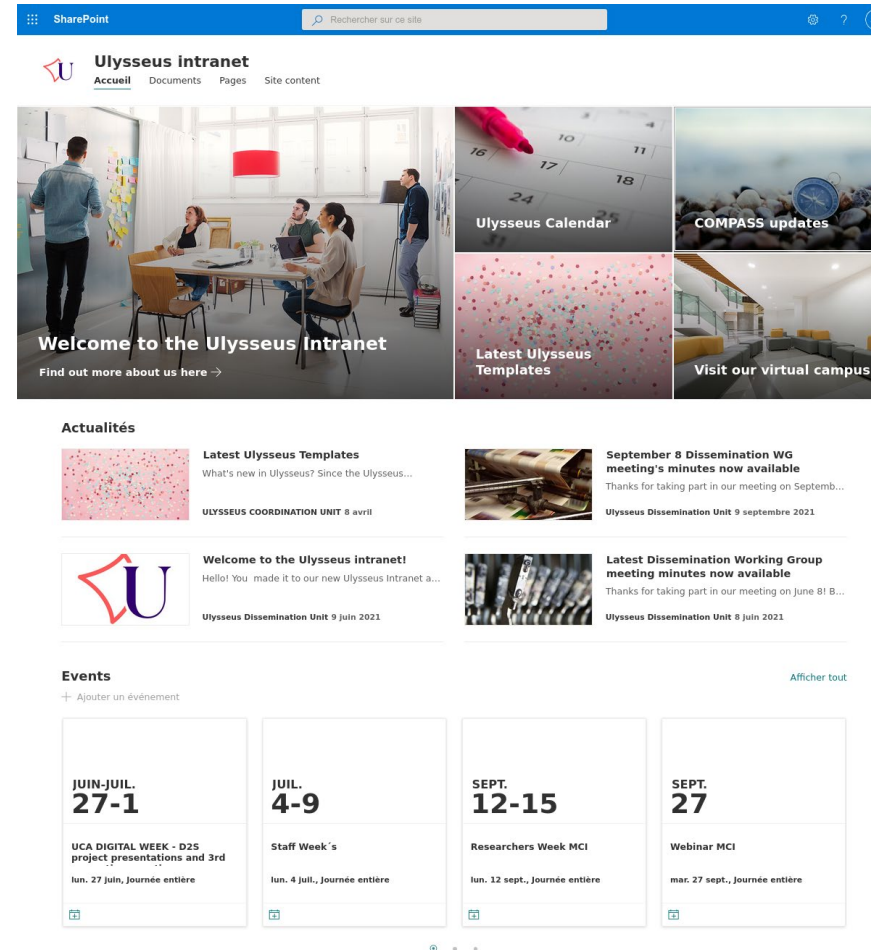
SharePoint

Rechercher sur ce site

Ulysseus intranet

Accueil Documents Pages Site content

Welcome to the Ulysseus Intranet

Find out more about us here →

Ulysseus Calendar

COMPASS updates

Latest Ulysseus Templates

Visit our virtual campus

Actualités

Latest Ulysseus Templates

What's new in Ulysseus? Since the Ulysseus...

ULYSSEUS COORDINATION UNIT 8 avril

September 8 Dissemination WG meeting's minutes now available

Thanks for taking part in our meeting on Septemb...

Ulysseus Dissemination Unit 9 septembre 2021

Welcome to the Ulysseus intranet!

Hello! You made it to our new Ulysseus Intranet a...

Ulysseus Dissemination Unit 9 juin 2021

Latest Dissemination Working Group meeting minutes now available

Thanks for taking part in our meeting on June 8! B...

Ulysseus Dissemination Unit 8 juin 2021

Events

Afficher tout

+ Ajouter un événement

JUIN-JUIL.
27-1

UCA DIGITAL WEEK - D2S project presentations and 3rd

lun. 27 juin, Journée entière

JUIL.
4-9

Staff Week´s

lun. 4 juil., Journée entière

SEPT.
12-15

Researchers Week MCI

lun. 12 sept., Journée entière

SEPT.
27

Webinar MCI

mar. 27 sept., Journée entière